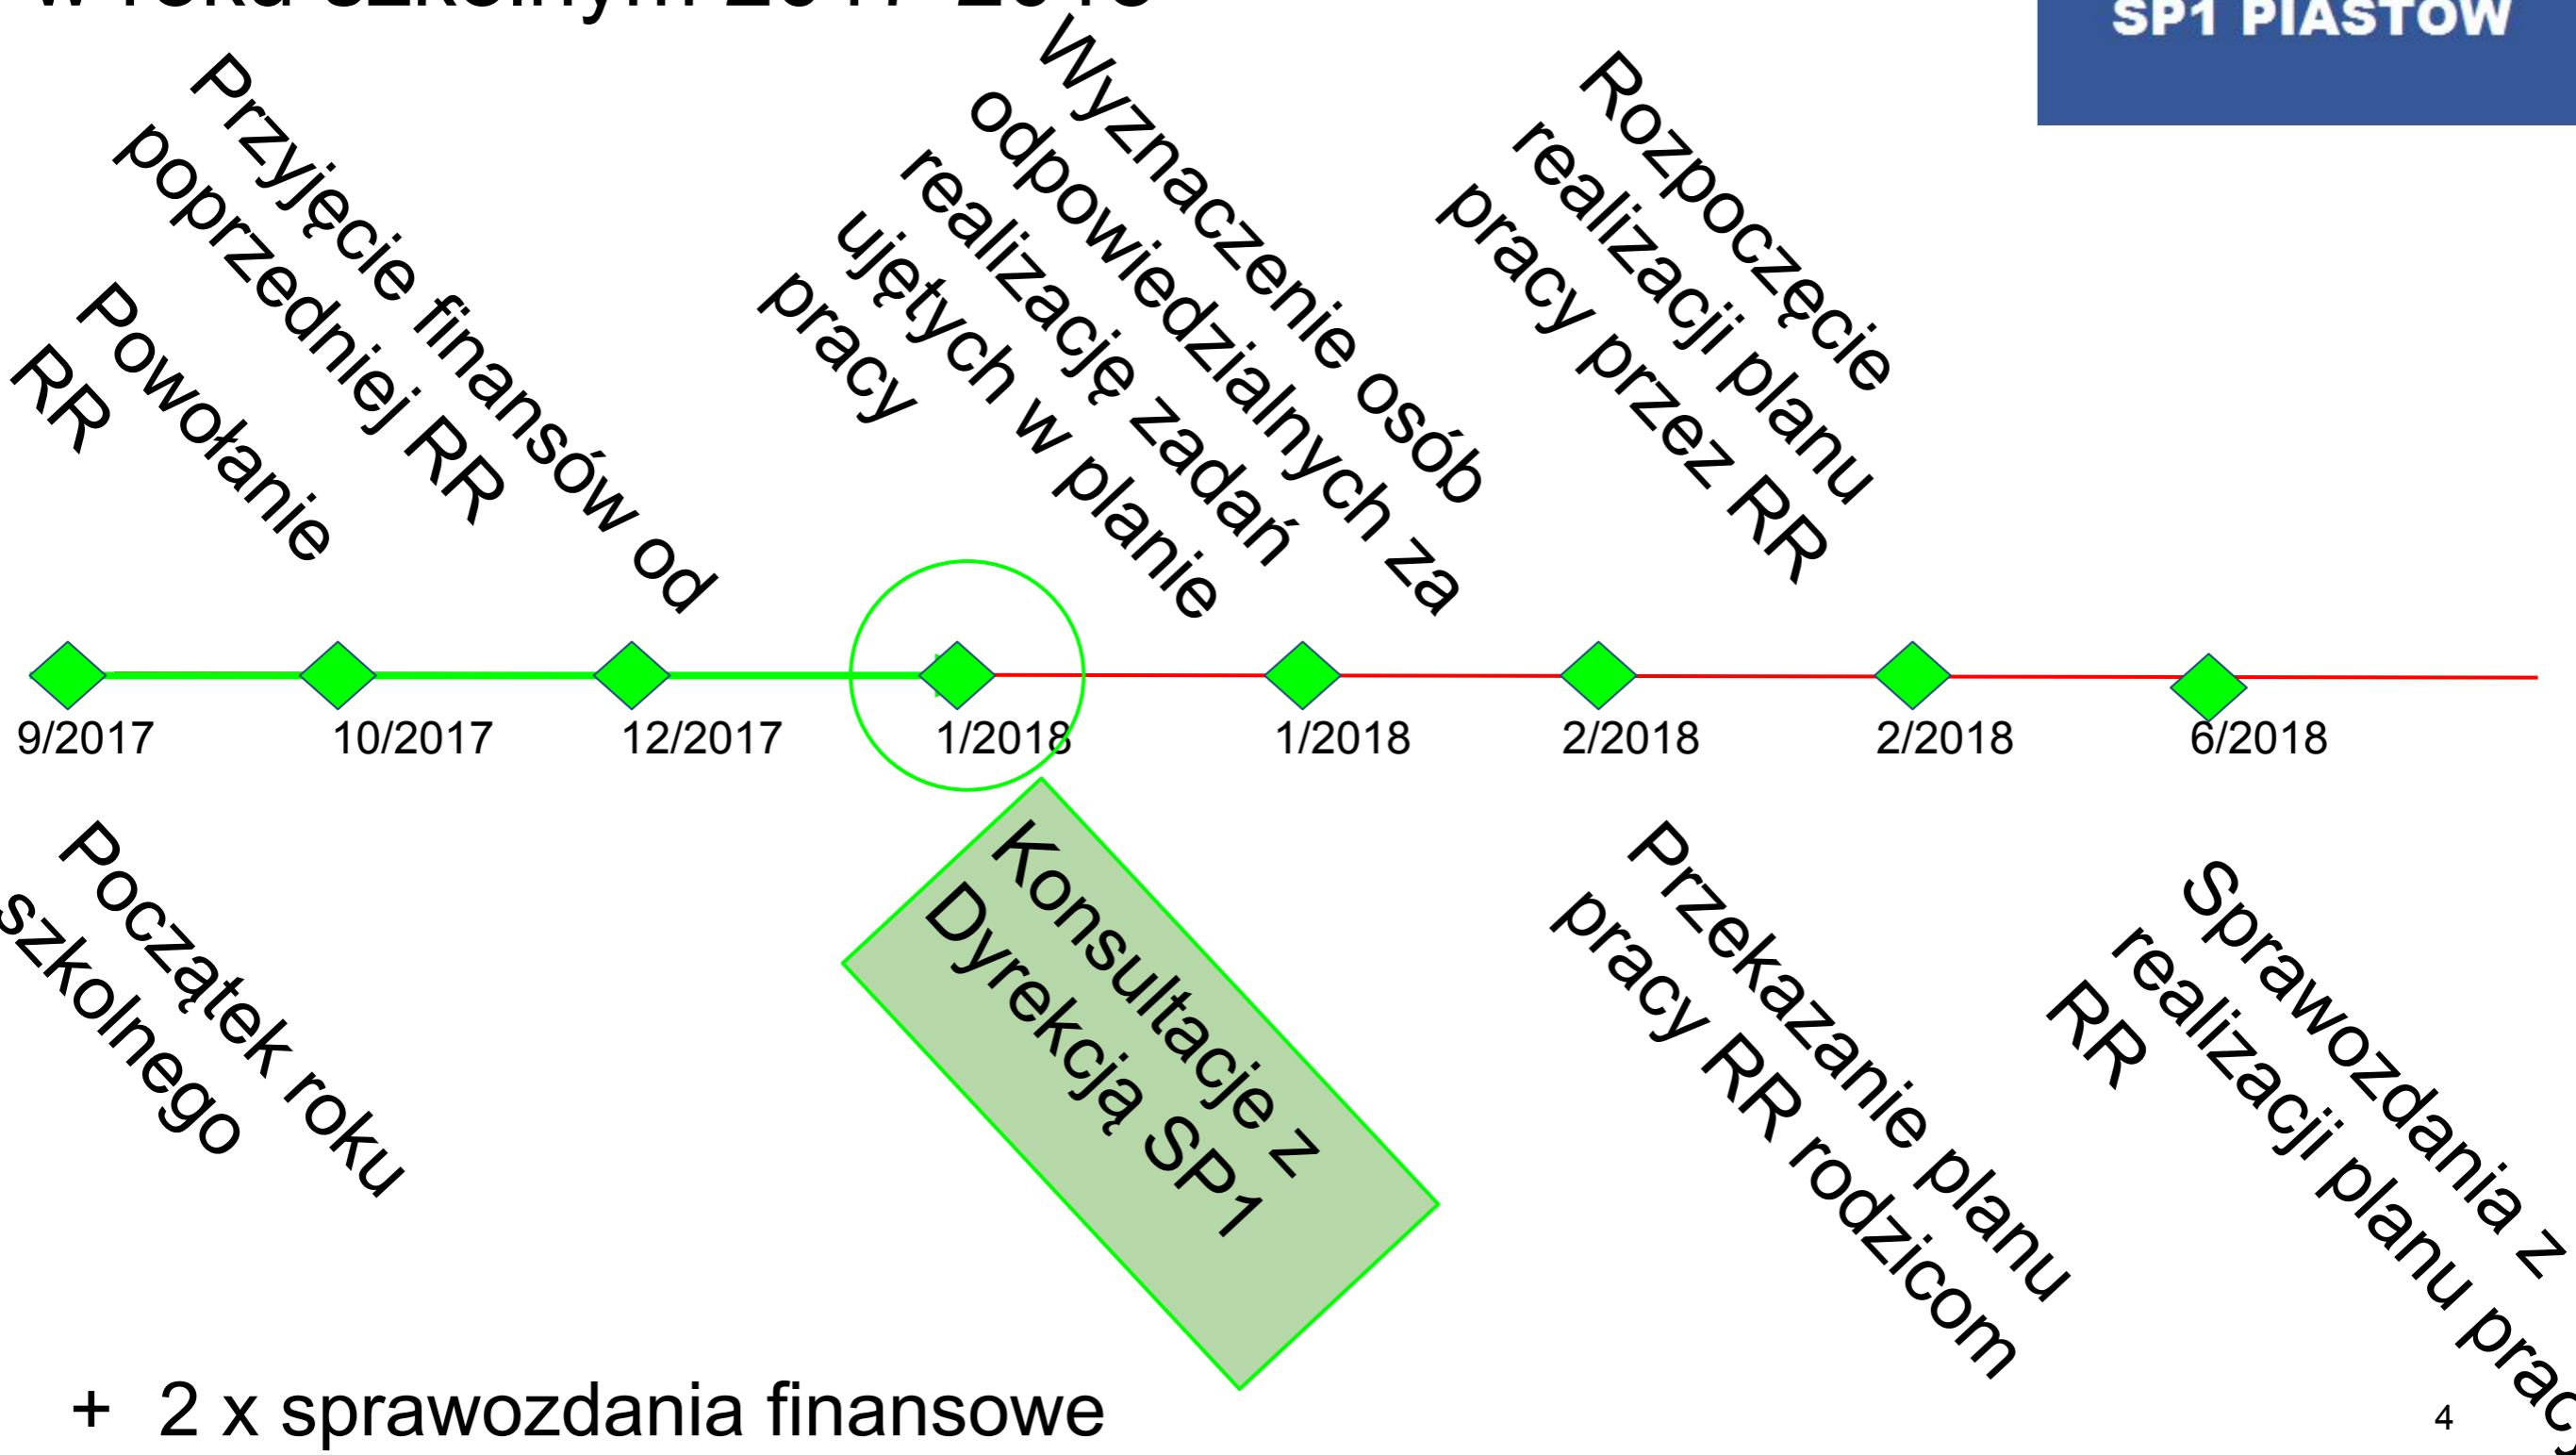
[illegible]

SP1 PIASTÓW

Powołanie RR

Przyjęcie finansów od poprzedniej RR

Wyznaczenie osób odpowiedzialnych za realizację zadań ujętych w planie pracy

Rozpoczęcie realizacji planu pracy przez RR

9/2017

10/2017

12/2017

1/2018

1/2018

2/2018

2/2018

6/2018

Początek roku szkolnego

Konsultacje z Dyrekcją SP1

Przekazanie planu pracy RR rodzicom

Sprawozdania z realizacji planu prac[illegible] RR

+ 2 x sprawozdania finansowe

4